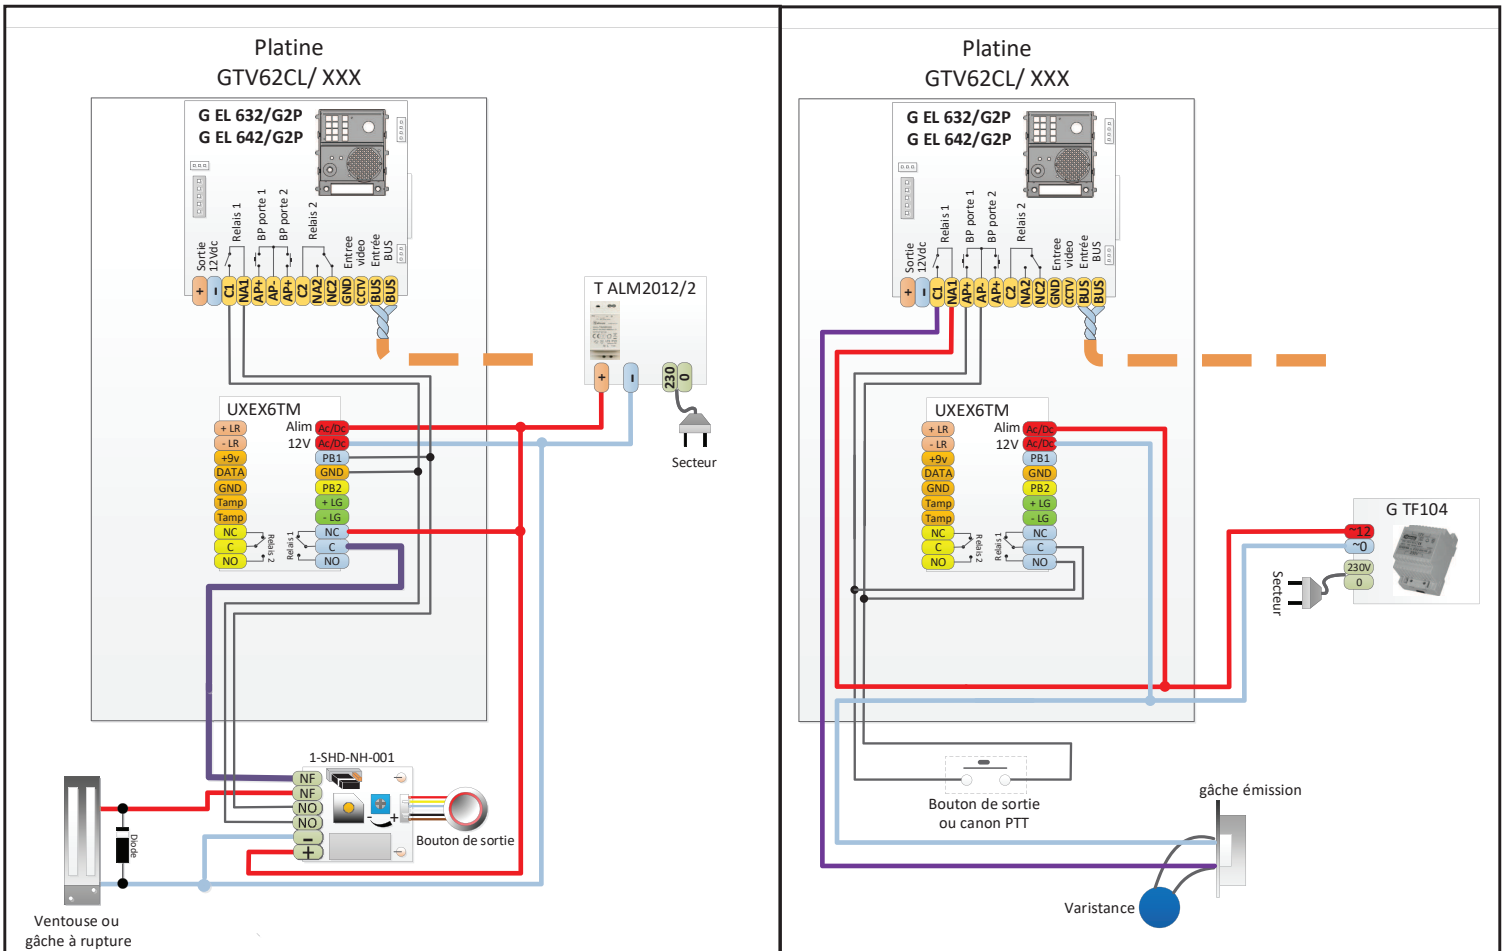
Platine
GTV62CL/ XXX

G EL 632/G2P
G EL 642/G2P

Sortie 12Vdc
Relais 1
BP porte 1
BP porte 2
Relais 2
Entree video
Entrée BUS

+ - C1 NA1 AP+ AP- AP+ C2 NA2 GND CCTV BUS BUS

T ALM2012/2
+ - 230 0
Secteur

UXEX6TM
Alim 12V
+ LR
- LR
+9v
DATA
GND
Tamp
Tamp
NC
C
NO
Relais 2
Relais 1
Ac/Dc
Ac/Dc
PB1
GND
PB2
+ LG
- LG
NC
C
NO

1-SHD-NH-001
NF
NF
NO
NO
-
+
Bouton de sortie

Diode
Ventouse ou
gâche à rupture

Platine
GTV62CL/ XXX

G EL 632/G2P
G EL 642/G2P

Sortie 12Vdc
Relais 1
BP porte 1
BP porte 2
Relais 2
Entree video
Entrée BUS

+ - C1 NA1 AP+ AP- AP+ C2 NA2 GND CCTV BUS BUS

UXEX6TM
Alim 12V
+ LR
- LR
+9v
DATA
GND
Tamp
Tamp
NC
C
NO
Relais 2
Relais 1
Ac/Dc
Ac/Dc
PB1
GND
PB2
+ LG
- LG
NC
C
NO

G TF104
~12
~0
230V
0
Secteur

Bouton de sortie
ou canon PTT

gâche émission

Varistance